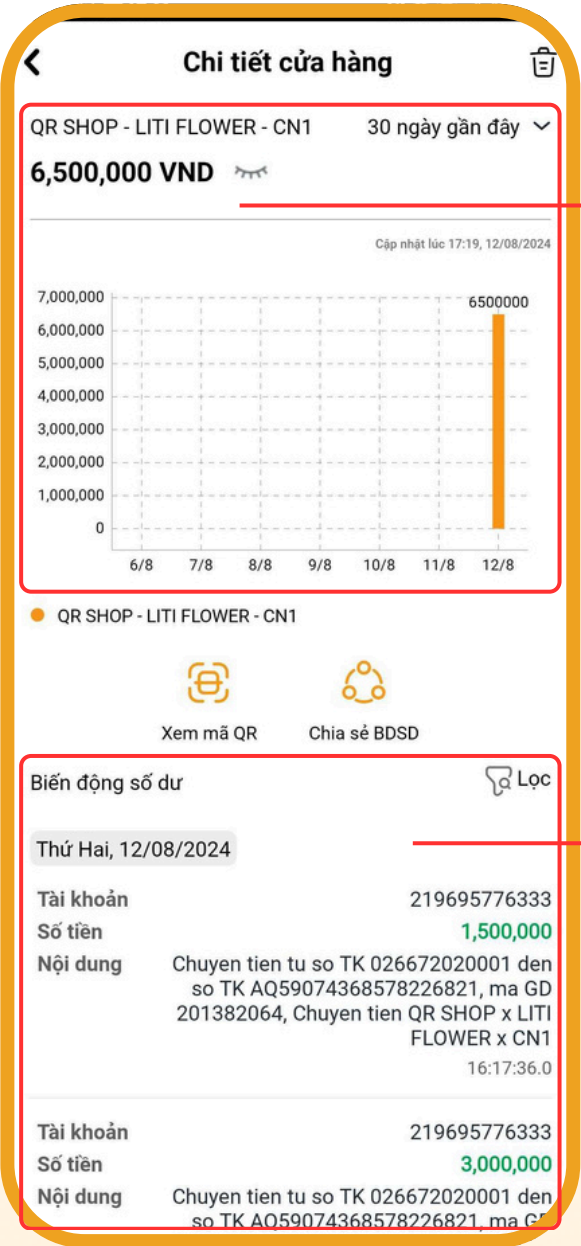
Chi tiết cửa hàng

QR SHOP - LITI FLOWER - CN1

30 ngày gần đây

6,500,000 VND

Cập nhật lúc 17:19, 12/08/2024

7,000,000
6,000,000
5,000,000
4,000,000
3,000,000
2,000,000
1,000,000
0

6500000

6/8 7/8 8/8 9/8 10/8 11/8 12/8

QR SHOP - LITI FLOWER - CN1

Xem mã QR

Chia sẻ BDSD

Biến động số dư

Lọc

Thứ Hai, 12/08/2024

| | |
|---|---|
| Tài khoản | 219695776333 |
| Số tiền | 1,500,000 |
| Nội dung | Chuyen tien tu so TK 026672020001 den so TK AQ59074368578226821, ma GD 201382064, Chuyen tien QR SHOP x LITI FLOWER x CN1 |
| | 16:17:36.0 |

| | |
|---|---|
| Tài khoản | 219695776333 |
| Số tiền | 3,000,000 |
| Nội dung | Chuyen tien tu so TK 026672020001 den so TK AQ59074368578226821, ma G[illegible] |